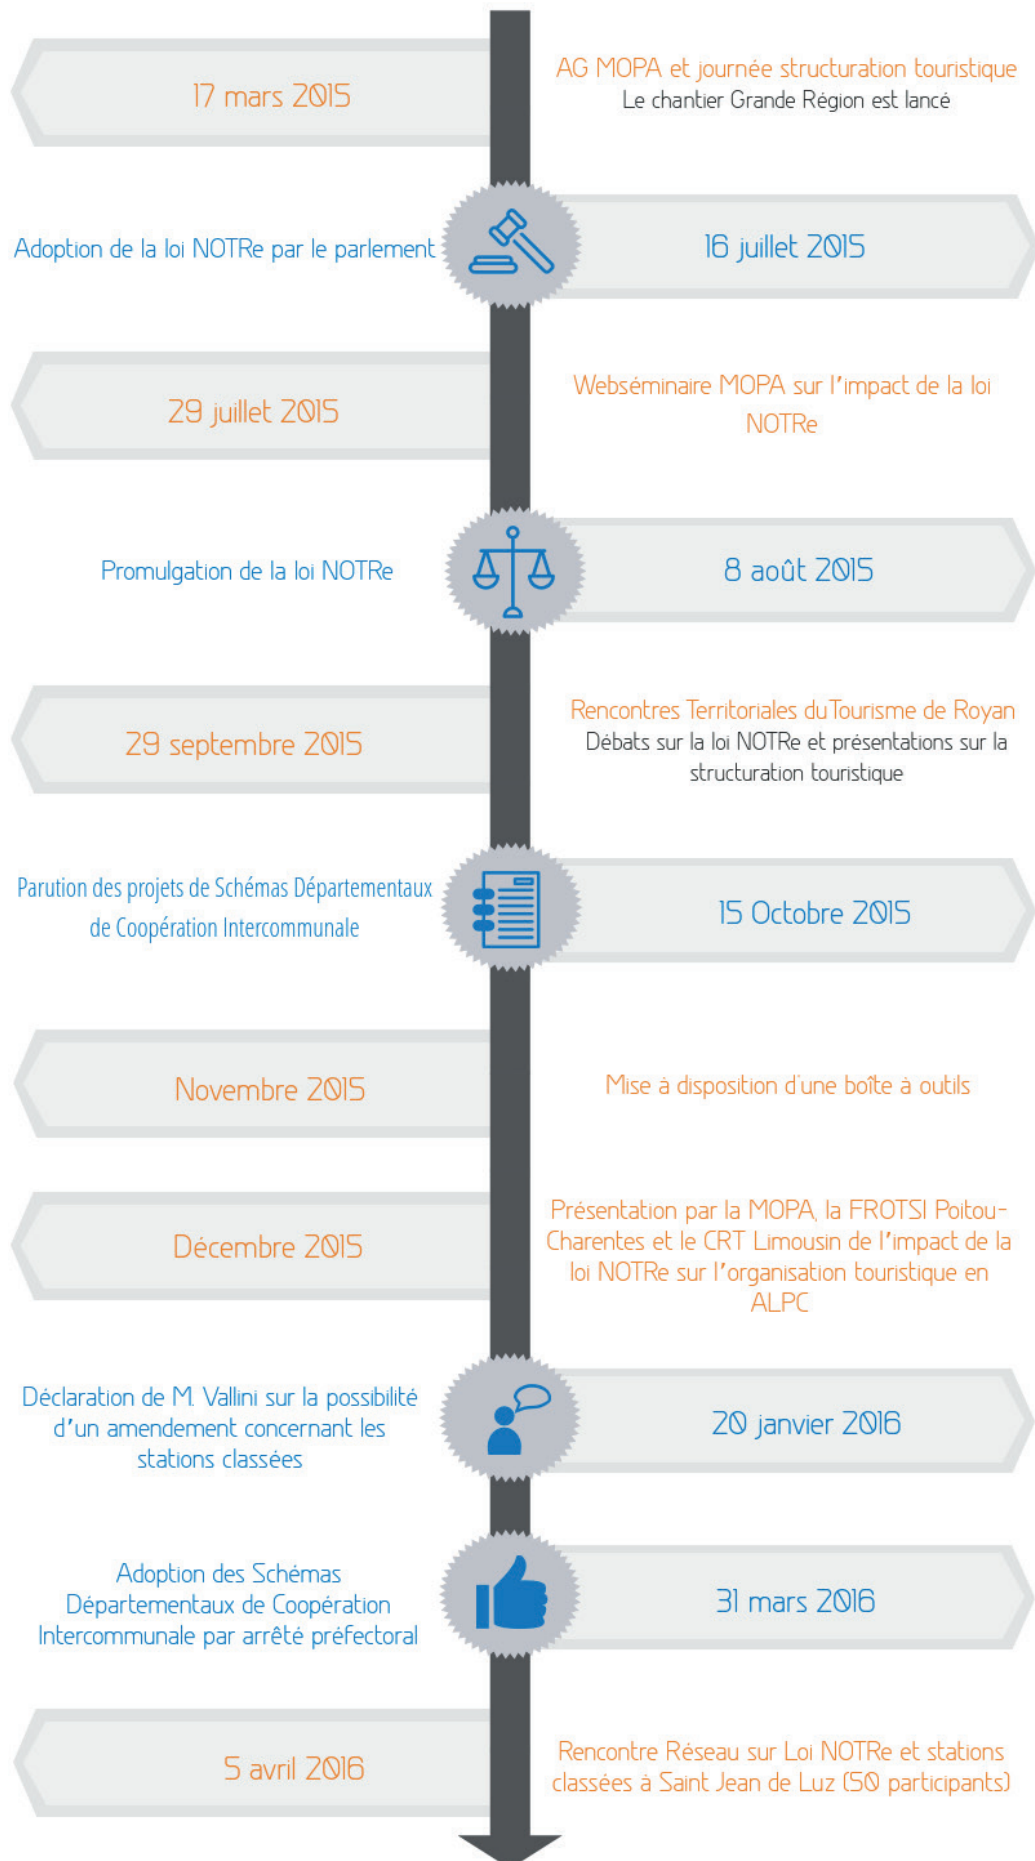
17 mars 2015

AG MOPA et journée structuration touristique
Le chantier Grande Région est lancé

Adoption de la loi NOTRe par le parlement

16 juillet 2015

29 juillet 2015

Webséminaire MOPA sur l'impact de la loi NOTRe

Promulgation de la loi NOTRe

8 août 2015

29 septembre 2015

Rencontres Territoriales du Tourisme de Royan
Débats sur la loi NOTRe et présentations sur la structuration touristique

Parution des projets de Schémas Départementaux de Coopération Intercommunale

15 Octobre 2015

Novembre 2015

Mise à disposition d'une boîte à outils

Décembre 2015

Présentation par la MOPA, la FROTSI Poitou-Charentes et le CRT Limousin de l'impact de la loi NOTRe sur l'organisation touristique en ALPC

Déclaration de M. Vallini sur la possibilité d'un amendement concernant les stations classées

20 janvier 2016

Adoption des Schémas Départementaux de Coopération Intercommunale par arrêté préfectoral

31 mars 2016

5 avril 2016

Rencontre Réseau sur Loi NOTRe et stations classées à Saint Jean de Luz (50 participants)